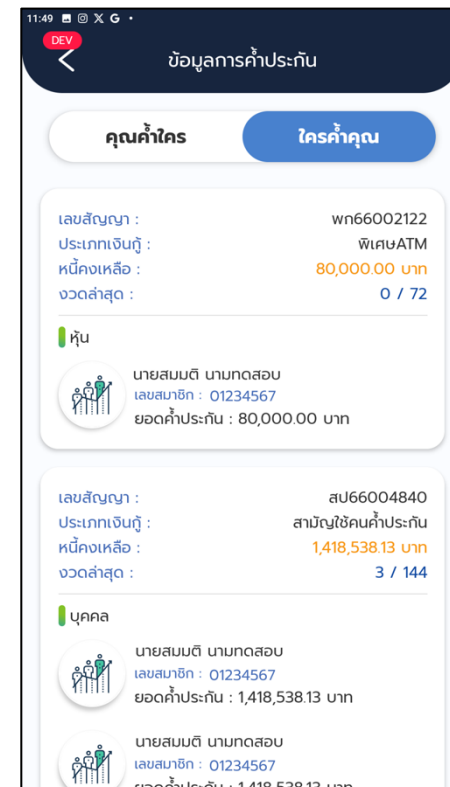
11:49

DEV

ข้อมูลการค้ำประกัน

คุณค้ำใคร

ใครค้ำคุณ

เลขสัญญา : พก66002122
ประเภทเงินกู้ : พิเศษATM
หนี้คงเหลือ : 80,000.00 บาท
งวดล่าสุด : 0 / 72

หุ้น

นายสมมติ นามทดสอบ
เลขสมาชิก : 01234567
ยอดค้ำประกัน : 80,000.00 บาท

เลขสัญญา : สป66004840
ประเภทเงินกู้ : สามัญใช้คนค้ำประกัน
หนี้คงเหลือ : 1,418,538.13 บาท
งวดล่าสุด : 3 / 144

บุคคล

นายสมมติ นามทดสอบ
เลขสมาชิก : 01234567
ยอดค้ำประกัน : 1,418,538.13 บาท

นายสมมติ นามทดสอบ
เลขสมาชิก : 01234567
ยอดค้ำประกัน : 1,418,538.13 บาท